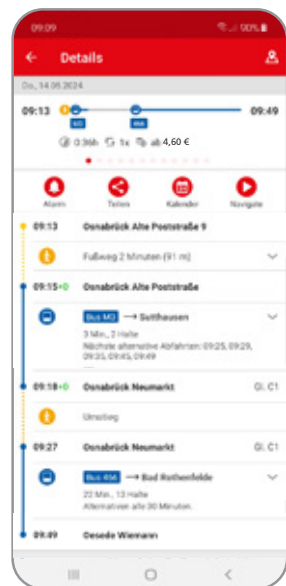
09:09

90%

Details

Do., 14.06.2024

09:13

09:49

M3

466

0:36h 1x 4,60 €

Alarm

Teilen

Kalender

Navigate

09:13 Osnabrück Alte Poststraße 9

Fußweg 2 Minuten (91 m)

09:15+0 Osnabrück Alte Poststraße

Bus M3 → Sutthausen

3 Min., 2 Halte

Nächste alternative Abfahrten: 09:25, 09:29, 09:35, 09:45, 09:49

09:18+0 Osnabrück Neumarkt Gl. C1

Umstieg

09:27 Osnabrück Neumarkt Gl. C1

Bus 466 → Bad Rothenfelde

22 Min., 13 Halte

Alternativen alle 30 Minuten

09:49 Oesede Wiemann